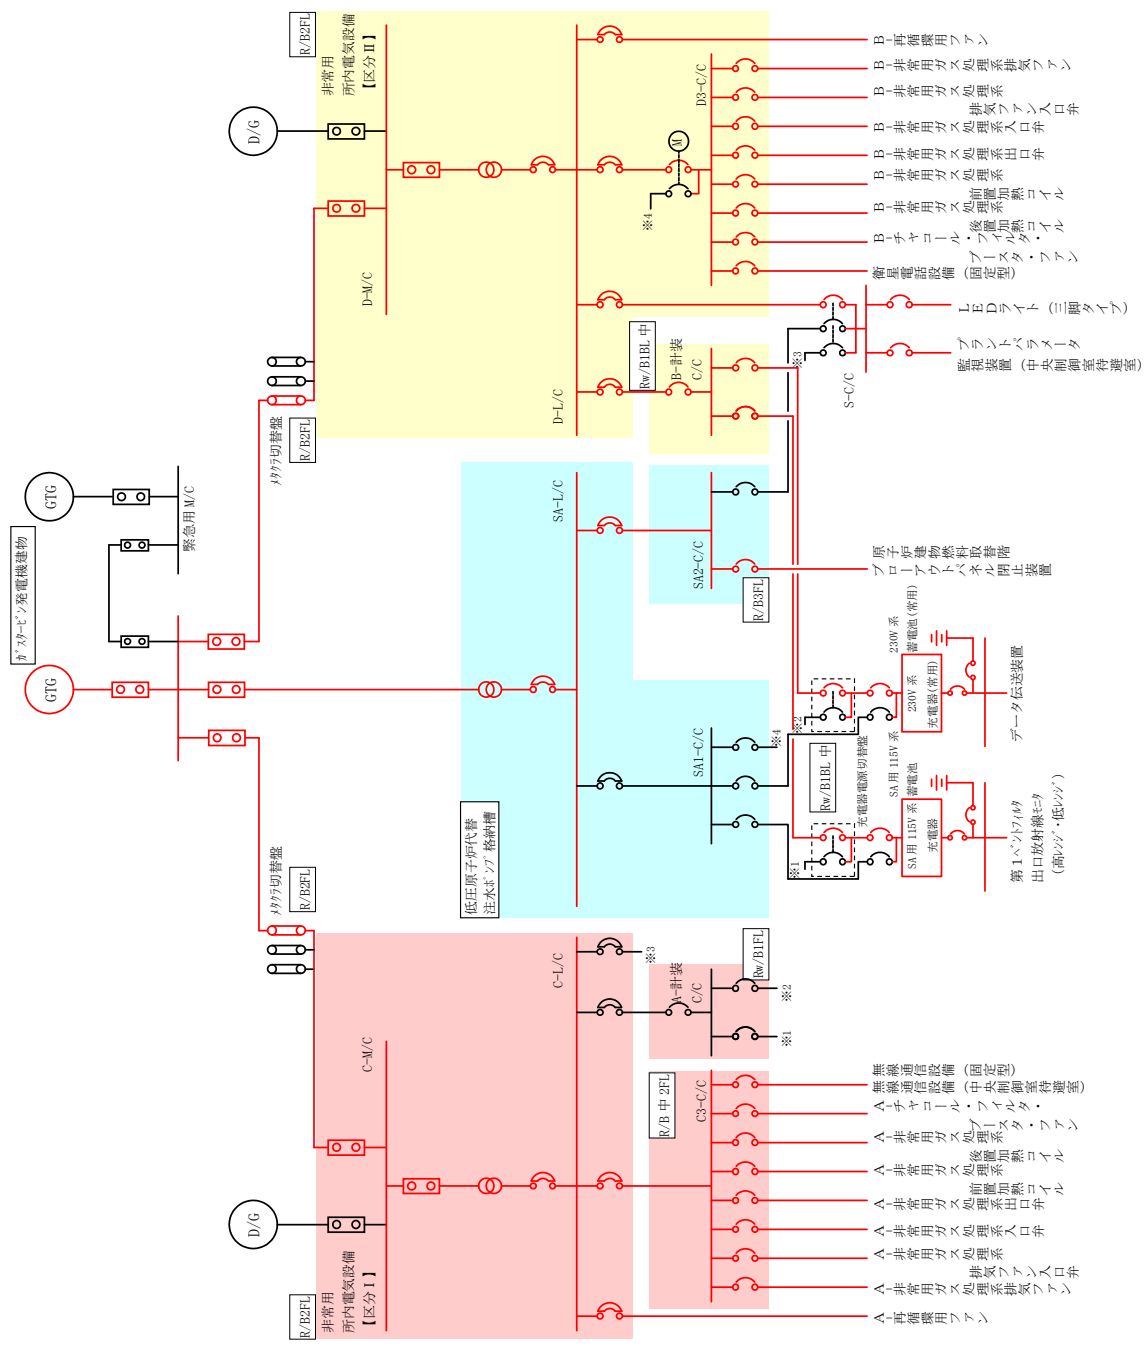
R/B2FL
非常用
所内電気設備
【区分Ⅱ】

D/G

D-M/C

D3-C/C

B-再循環用ファン
B-非常用ガス処理系排気ファン
B-非常用ガス処理系排気ファン入口弁
B-非常用ガス処理系入口弁
B-非常用ガス処理系出口弁
B-非常用ガス処理系前置ガス処理装置加熱コイル
B-非常用ガス処理系後置ガス処理装置加熱コイル
B-チャコール・エアフィルタ・ブースタ・ファン
衛星電話設備(固定型)

M
※4

D-L/C

Rw/B1BL 中
B-計装C/C

S-C/C
※3

LEDライト(三脚タイプ)
プラントパラメータ監視装置(中央制御室待避室)

メタクラ切替盤
R/B2FL

GTG
緊急用M/C
ガスタービン発電機建物
GTG

SA-L/C
SA2-C/C
R/B3FL

原子炉建物燃料プール取替ネル閉止装置

230V系
蓄電池(常用)
230V系
充電器(常用)
データ伝送装置

SA1-C/C
※4
※2
Rw/B1BL 中
充電器電源切替盤

SA用 115V系
蓄電池
SA用 115V系
充電器
※1

第1ベントフィルタ
出口放射線モニタ
(高レンジ・低レンジ)

低圧原子炉代替
注水ポンプ格納槽

メタクラ切替盤
R/B2FL

C-L/C
※3
Rw/B1FL
A-計装C/C
※2
※1

C-M/C

R/B 中 2FL
C3-C/C

無線通信設備(固定型)
無線通信設備(中央制御室待避室)
A-チャコール・エアフィルタ・ブースタ・ファン
A-非常用ガス処理系後置ガス処理装置加熱コイル
A-非常用ガス処理系前置ガス処理装置加熱コイル
A-非常用ガス処理系出口弁
A-非常用ガス処理系入口弁
A-非常用ガス処理系排気ファン入口弁
A-非常用ガス処理系排気ファン
A-再循環用ファン

D/G

R/B2FL
非常用
所内電気設備
【区分Ⅰ】